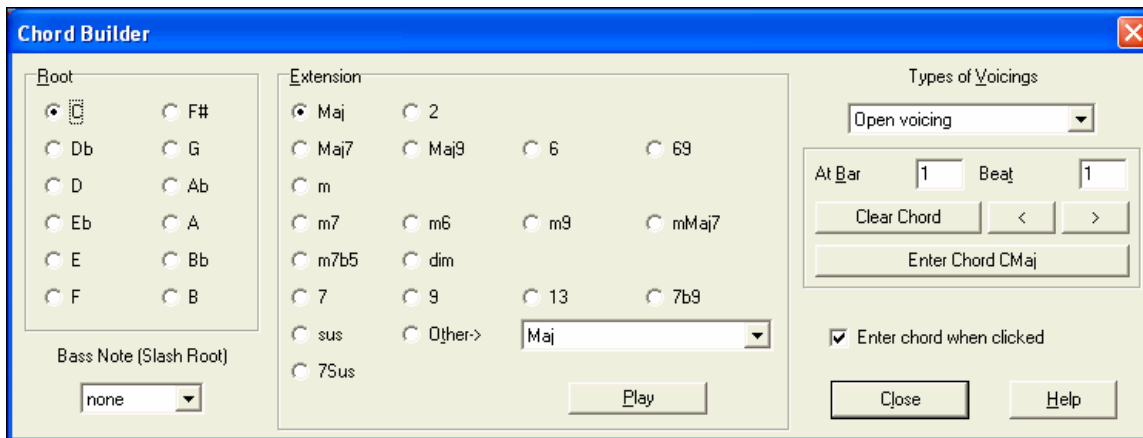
Chord Builder

Root

C
F#
Db
G
D
Ab
Eb
A
E
Bb
F
B

Bass Note (Slash Root)

none

Extension

Maj
2
Maj7
Maj9
6
69
m
m7
m6
m9
mMaj7
m7b5
dim
7
9
13
7b9
sus
Other->
Maj
7Sus

Play

Types of Voicings

Open voicing

At Bar 1 Beat 1

Clear Chord
<
>
Enter Chord CMaj

Enter chord when clicked

Close
Help